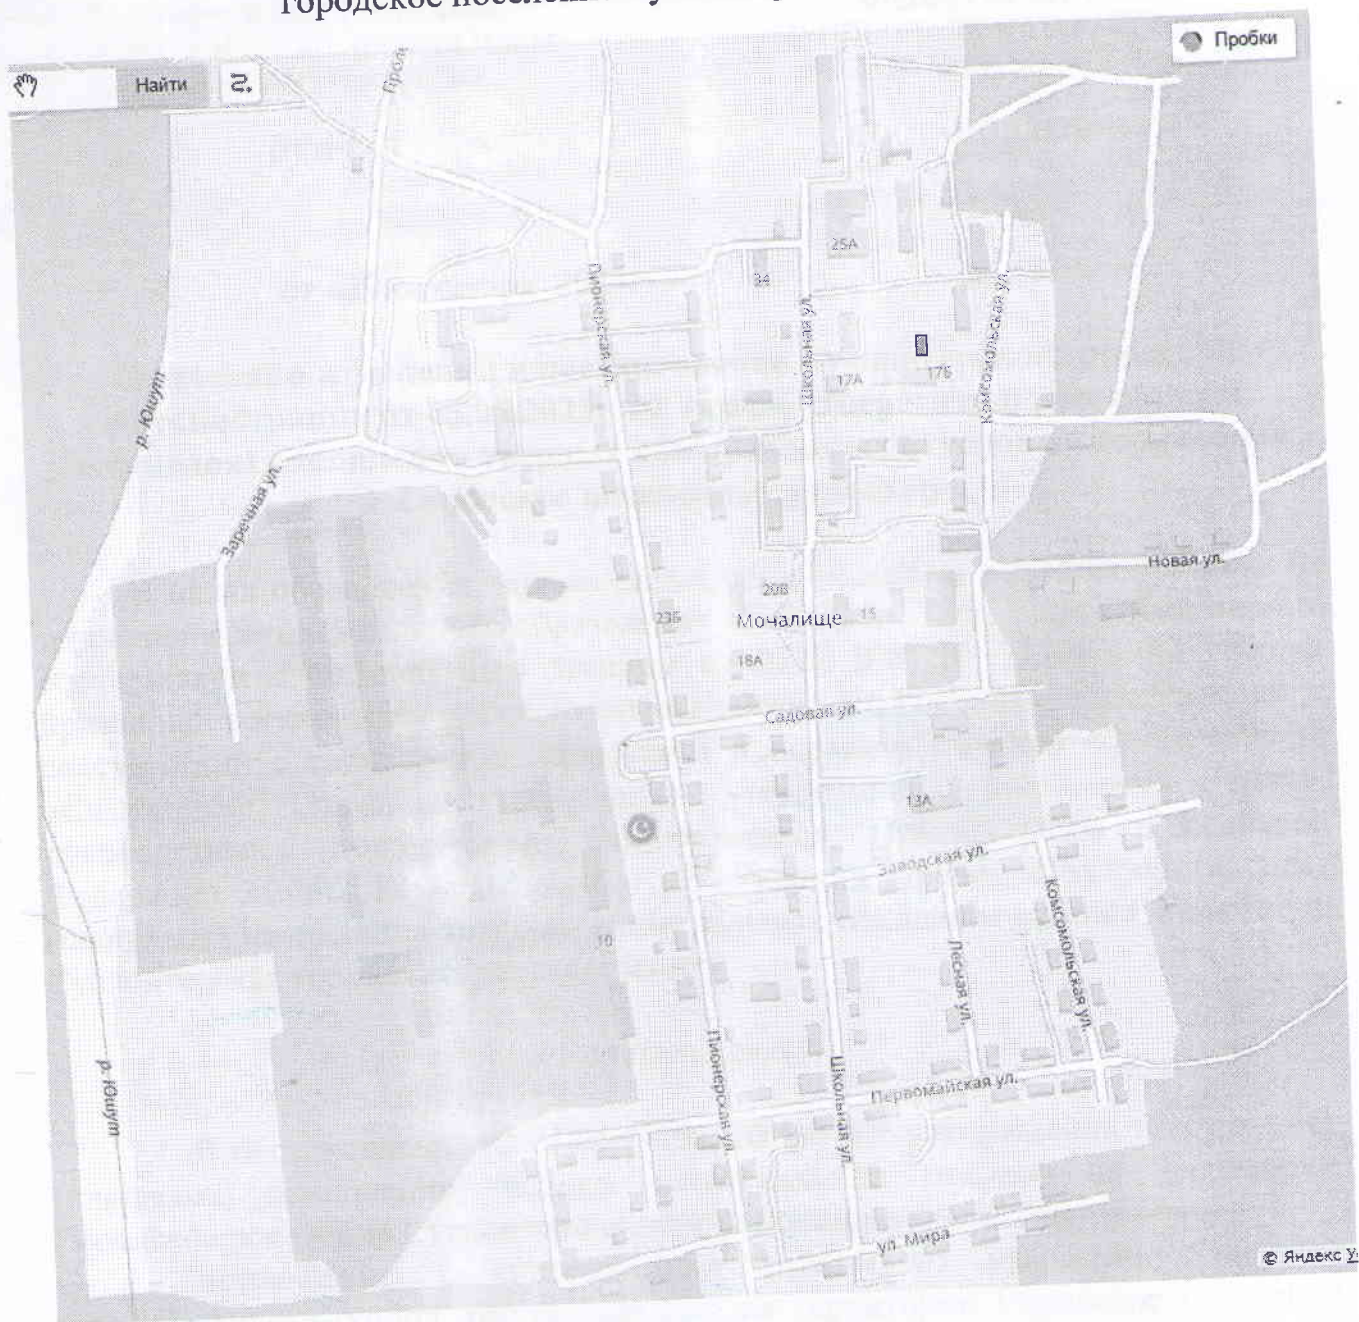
Городское поселение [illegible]

Пробки

Найти

Прол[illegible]

25А

34

Пионерская ул.

Школьная ул.

Комсомольская ул.

17А

17Б

р. Юшут

Заречная ул.

Новая ул.

20В

23Б

Мочалище

15

18А

Садовая ул.

13А

Заводская ул.

10

Лесная ул.

Комсомольская ул.

р. Юшут

Первомайская ул.

Пионерская ул.

Школьная ул.

ул. Мира

© Яндекс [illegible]